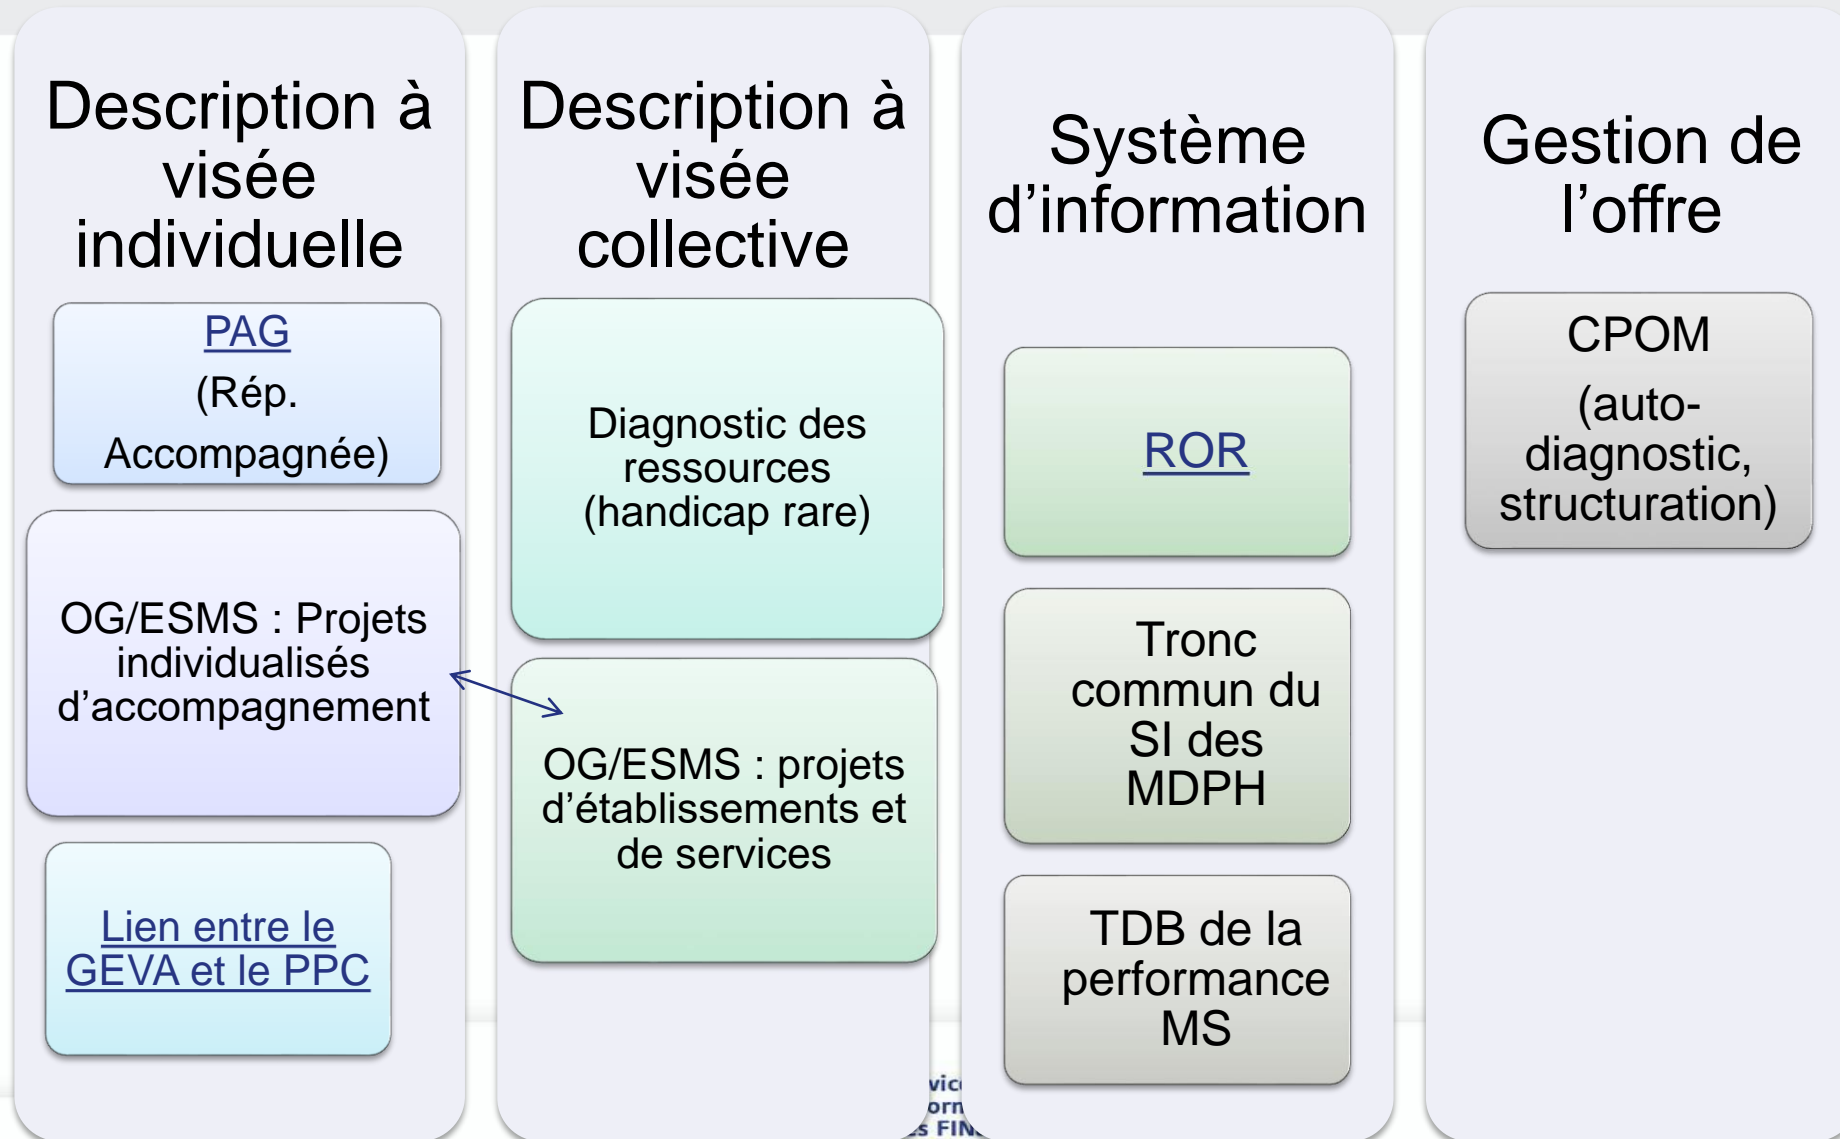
Description à visée individuelle

PAG
(Rép. Accompagnée)

OG/ESMS : Projets individualisés d'accompagnement

Lien entre le GEVA et le PPC

Description à visée collective

Diagnostic des ressources (handicap rare)

OG/ESMS : projets d'établissements et de services

Système d'information

ROR

Tronc commun du SI des MDPH

TDB de la performance MS

Gestion de l'offre

CPOM
(auto-diagnostic, structuration)

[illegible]vic
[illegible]orn
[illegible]s FIN